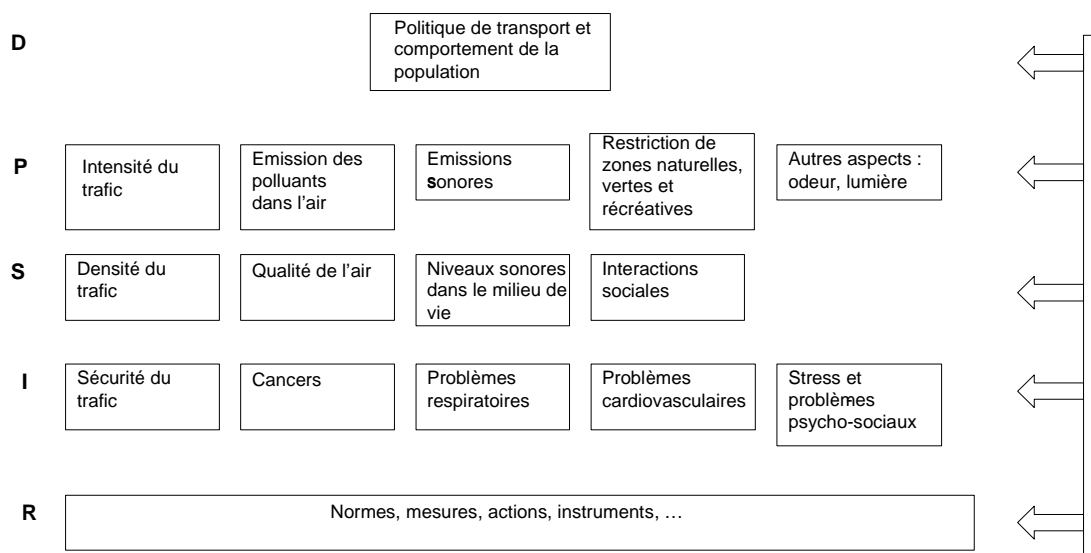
D

Politique de transport et comportement de la population

P

Intensité du trafic

Emission des polluants dans l'air

Emissions sonores

Restriction de zones naturelles, vertes et récréatives

Autres aspects : odeur, lumière

S

Densité du trafic

Qualité de l'air

Niveaux sonores dans le milieu de vie

Interactions sociales

I

Sécurité du trafic

Cancers

Problèmes respiratoires

Problèmes cardiovasculaires

Stress et problèmes psycho-sociaux

R

Normes, mesures, actions, instruments, …